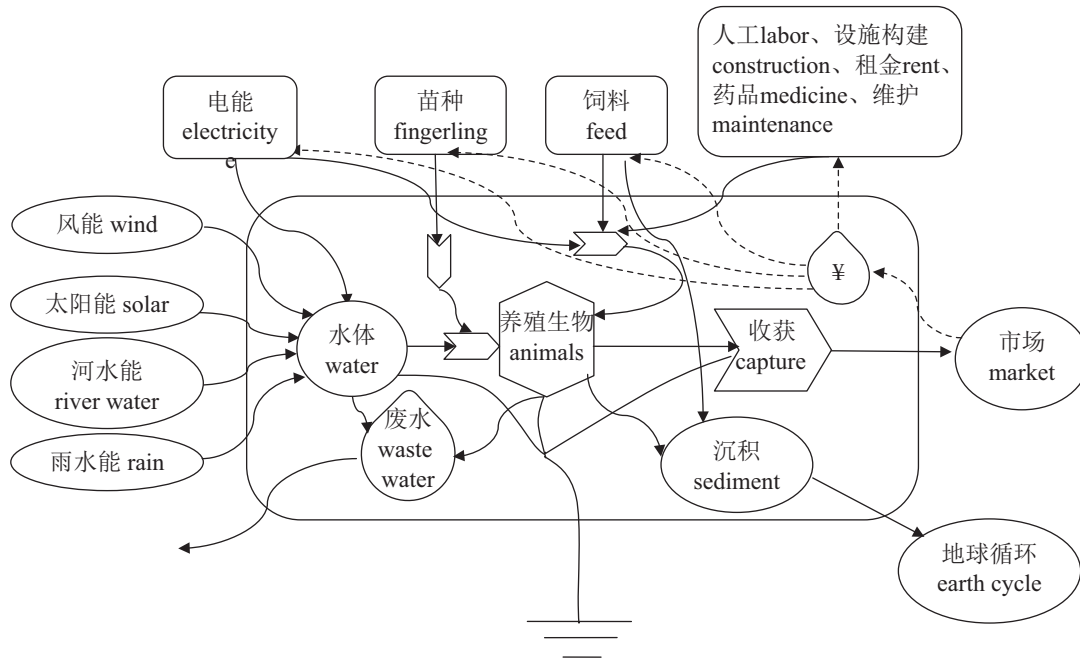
人工labor、设施构建construction、租金rent、药品medicine、维护maintenance

电能 electricity

苗种 fingerling

饲料 feed

风能 wind

太阳能 solar

河水能 river water

雨水能 rain

水体 water

养殖生物 animals

收获 capture

¥

市场 market

废水 waste water

沉积 sediment

地球循环 earth cycle